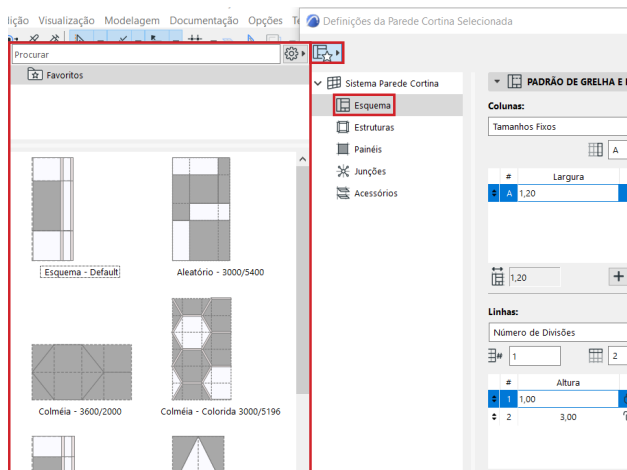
lição Visualização Modelagem Documentação Opções Te

Definições da Parede Cortina Selecionada

Procurar

Favoritos

Esquema - Default

Aleatório - 3000/5400

Colméia - 3600/2000

Colméia - Colorida 3000/5196

Sistema Parede Cortina

Esquema

Estruturas

Painéis

Junções

Acessórios

PADRÃO DE GRELHA E

Colunas:

Tamanhos Fixos

A

| # | Largura |
|---|---|
| A | 1,20 |

1,20

Linhas:

Número de Divisões

1

2

| # | Altura |
|---|---|
| 1 | 1,00 |
| 2 | 3,00 |